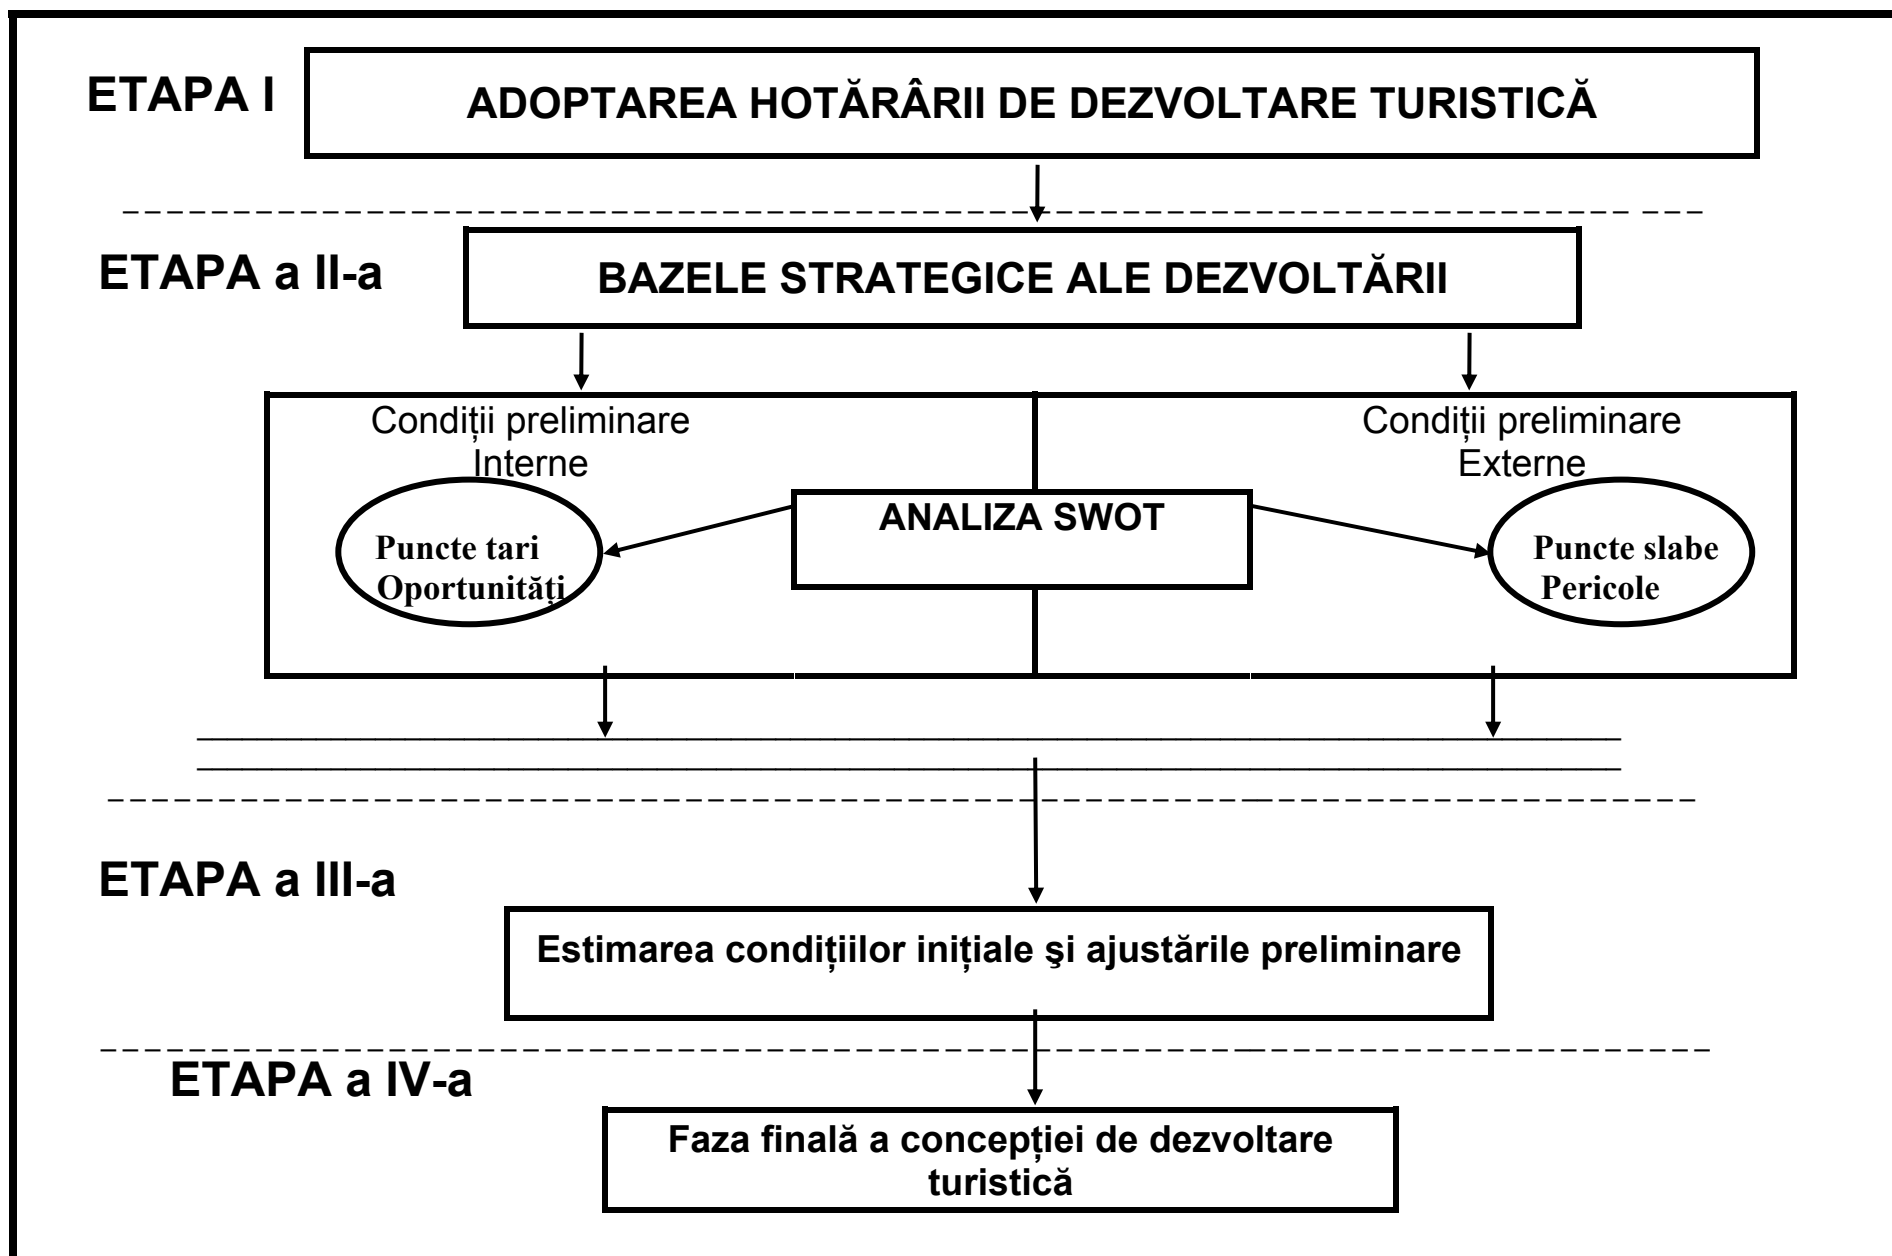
ETAPA I

ADOPTAREA HOTĂRÂRII DE DEZVOLTARE TURISTICĂ

ETAPA a II-a

BAZELE STRATEGICE ALE DEZVOLTĂRII

Condiții preliminare Interne

Condiții preliminare Externe

ANALIZA SWOT

Puncte tari Oportunități

Puncte slabe Pericole

ETAPA a III-a

Estimarea condițiilor inițiale şi ajustările preliminare

ETAPA a IV-a

Faza finală a concepției de dezvoltare turistică